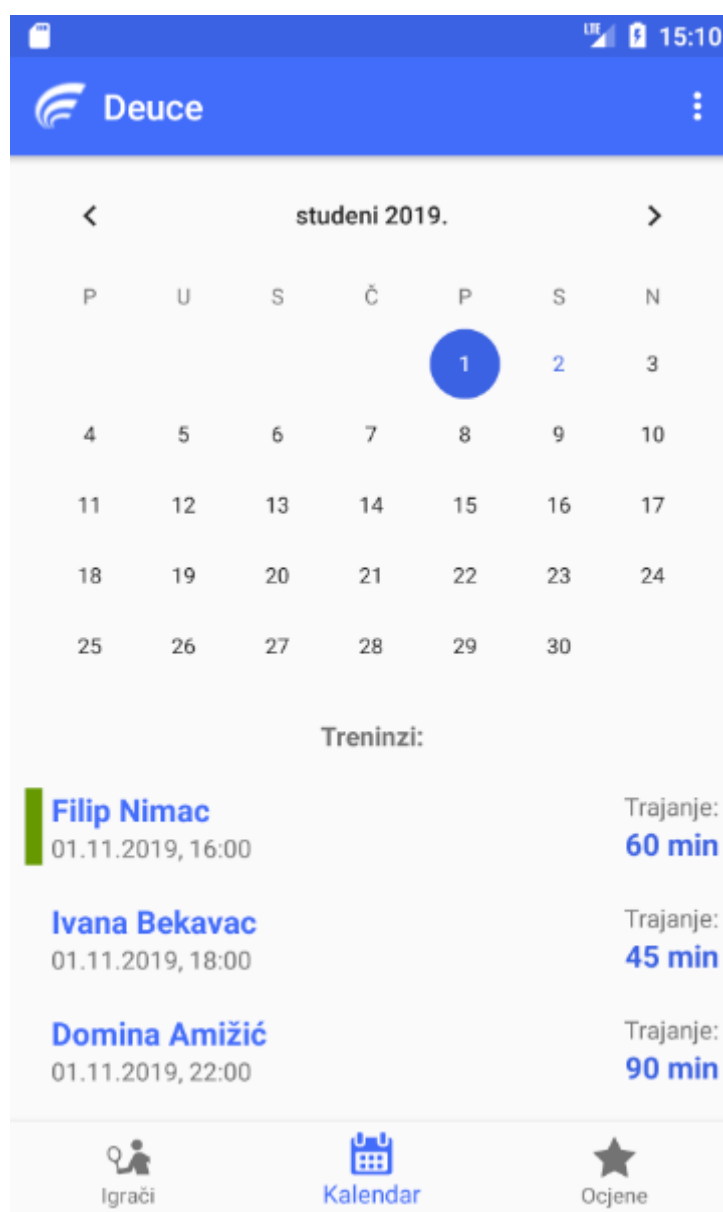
LTE 15:10

Deuce

<
studeni 2019.
>

| P | U | S | Č | P | S | N |
|---|---|---|---|---|---|---|
| | | | | 1 | 2 | 3 |
| 4 | 5 | 6 | 7 | 8 | 9 | 10 |
| 11 | 12 | 13 | 14 | 15 | 16 | 17 |
| 18 | 19 | 20 | 21 | 22 | 23 | 24 |
| 25 | 26 | 27 | 28 | 29 | 30 | |

Treninzi:

Filip Nimac
01.11.2019, 16:00
Trajanje:
60 min

Ivana Bekavac
01.11.2019, 18:00
Trajanje:
45 min

Domina Amižić
01.11.2019, 22:00
Trajanje:
90 min

Igrači
Kalendar
Ocjene